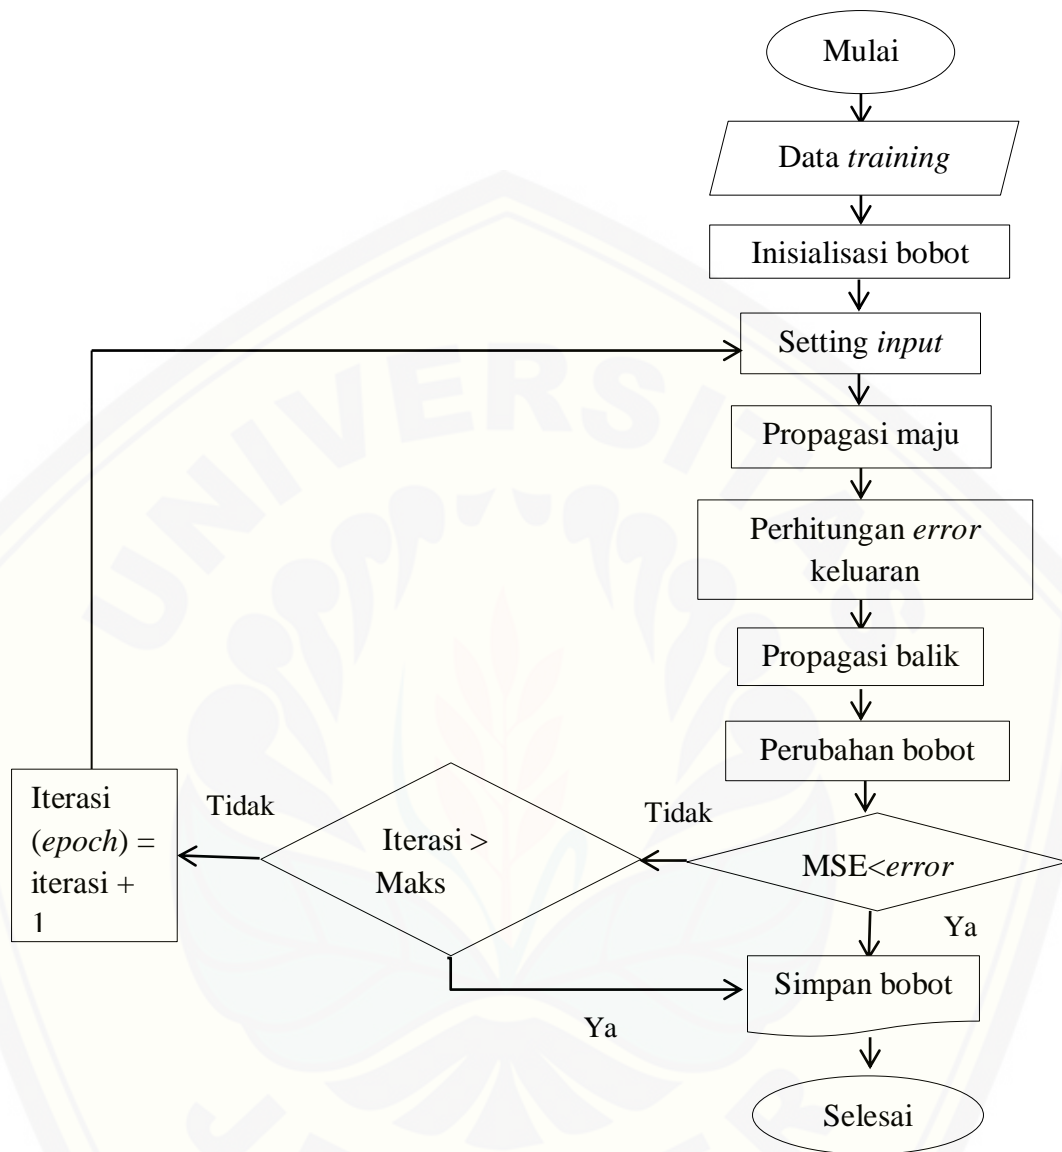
Mulai

Data *training*

Inisialisasi bobot

Setting *input*

Propagasi maju

Perhitungan *error* keluaran

Propagasi balik

Perubahan bobot

MSE<*error*

Tidak

Iterasi > Maks

Tidak

Iterasi (*epoch*) = iterasi + 1

Ya

Simpan bobot

Ya

Selesai